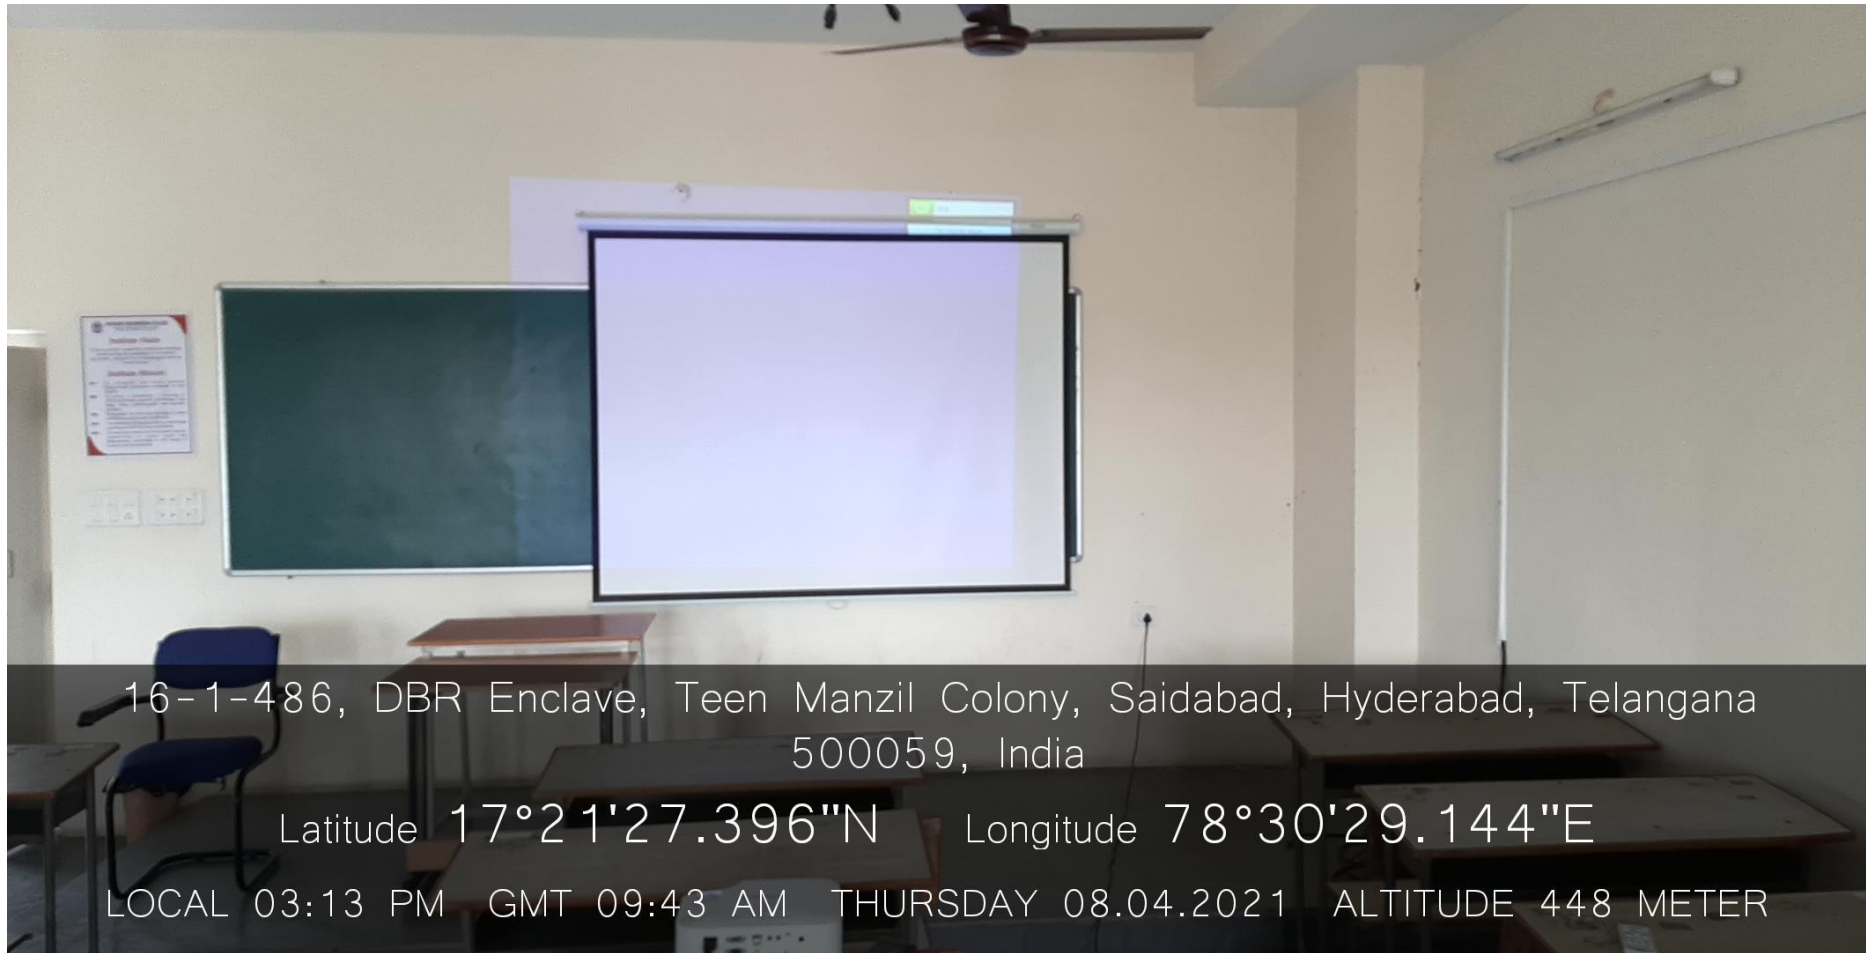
16-1-486, DBR Enclave, Teen Manzil Colony, Saidabad, Hyderabad, Telangana 500059, India

Latitude 17°21'27.396"N Longitude 78°30'29.144"E

LOCAL 03:13 PM GMT 09:43 AM THURSDAY 08.04.2021 ALTITUDE 448 METER